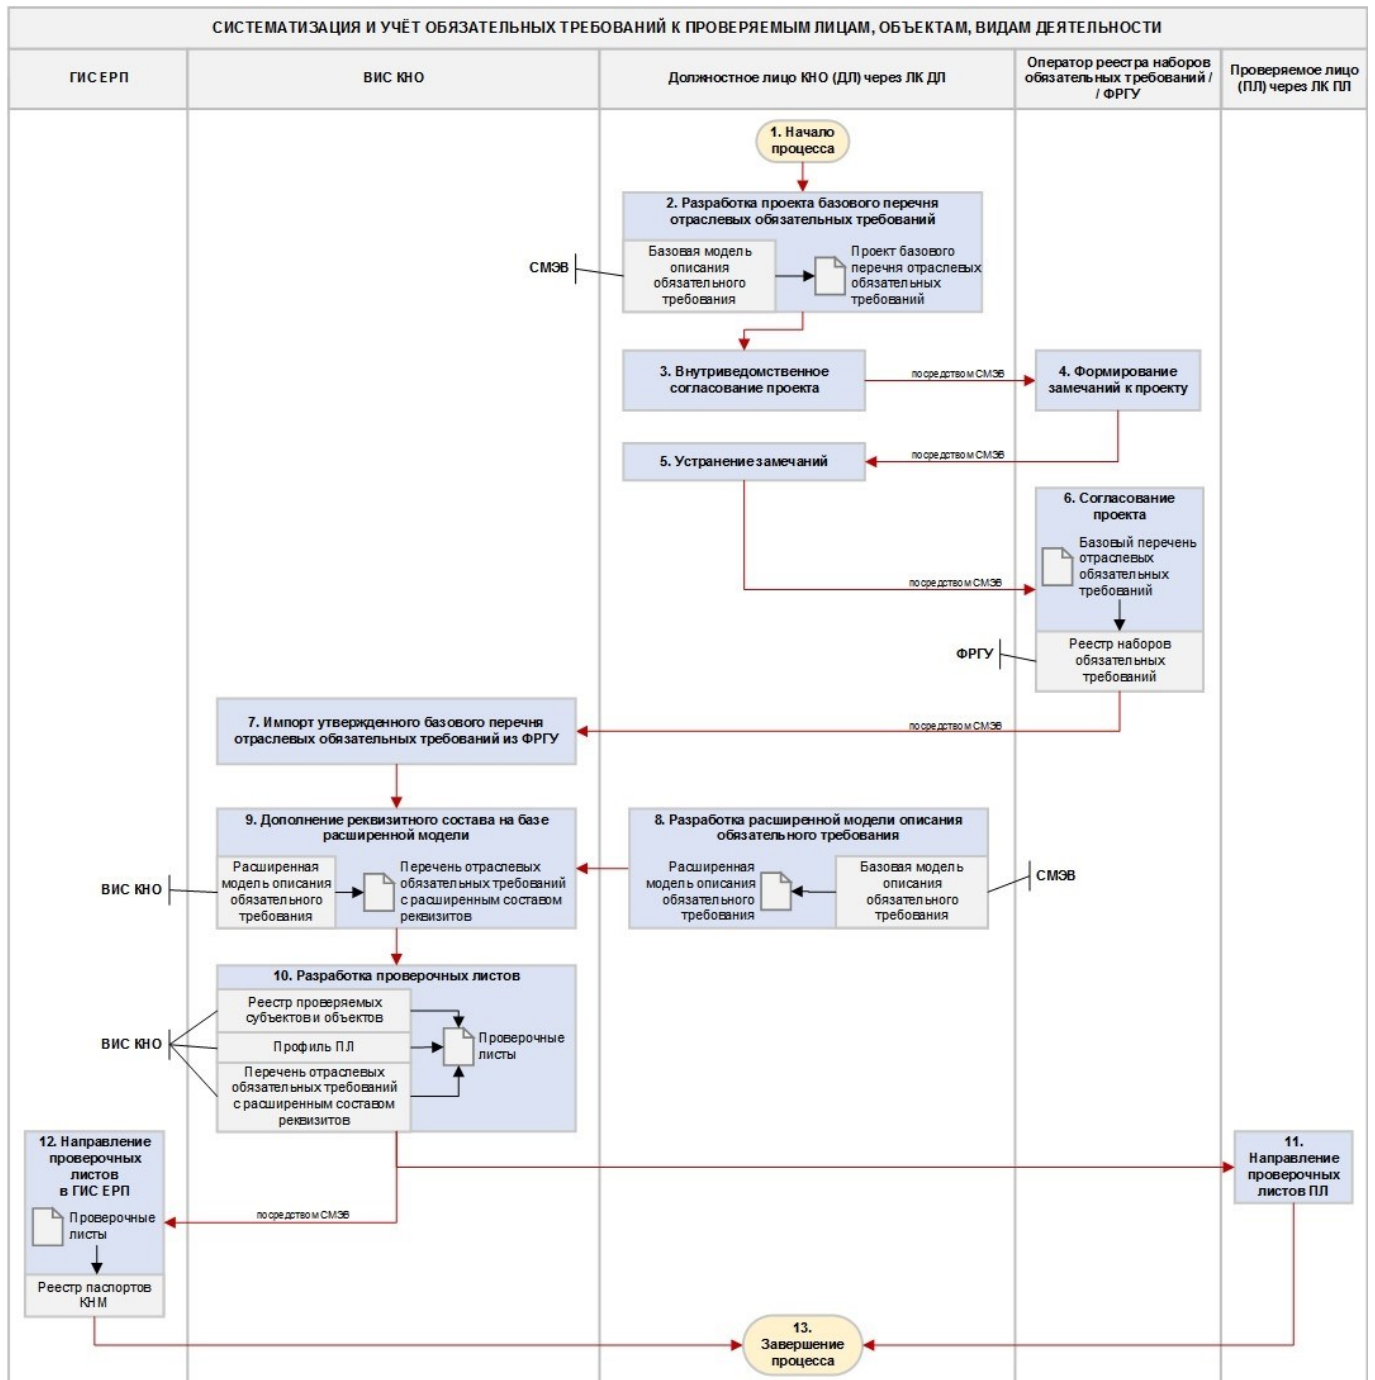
СИСТЕМАТИЗАЦИЯ И УЧЁТ ОБЯЗАТЕЛЬНЫХ ТРЕБОВАНИЙ К ПРОВЕРЯЕМЫМ ЛИЦАМ, ОБЪЕКТАМ, ВИДАМ ДЕЯТЕЛЬНОСТИ

ГИС ЕРП

ВИС КНО

Должностное лицо КНО (ДЛ) через ЛК ДЛ

Оператор реестра наборов обязательных требований / / ФРГУ

Проверяемое лицо (ПЛ) через ЛК ПЛ

1. Начало процесса

2. Разработка проекта базового перечня отраслевых обязательных требований

СМЭВ

Базовая модель описания обязательного требования

Проект базового перечня отраслевых обязательных требований

3. Внутриведомственное согласование проекта

посредством СМЭВ

4. Формирование замечаний к проекту

5. Устранение замечаний

посредством СМЭВ

6. Согласование проекта

Базовый перечень отраслевых обязательных требований

посредством СМЭВ

ФРГУ

Реестр наборов обязательных требований

7. Импорт утвержденного базового перечня отраслевых обязательных требований из ФРГУ

посредством СМЭВ

9. Дополнение реквизитного состава на базе расширенной модели

ВИС КНО

Расширенная модель описания обязательного требования

Перечень отраслевых обязательных требований с расширенным составом реквизитов

8. Разработка расширенной модели описания обязательного требования

Расширенная модель описания обязательного требования

Базовая модель описания обязательного требования

СМЭВ

10. Разработка проверочных листов

ВИС КНО

Реестр проверяемых субъектов и объектов

Профиль ПЛ

Перечень отраслевых обязательных требований с расширенным составом реквизитов

Проверочные листы

12. Направление проверочных листов в ГИС ЕРП

Проверочные листы

Реестр паспортов КНМ

посредством СМЭВ

11. Направление проверочных листов ПЛ

13. Завершение процесса